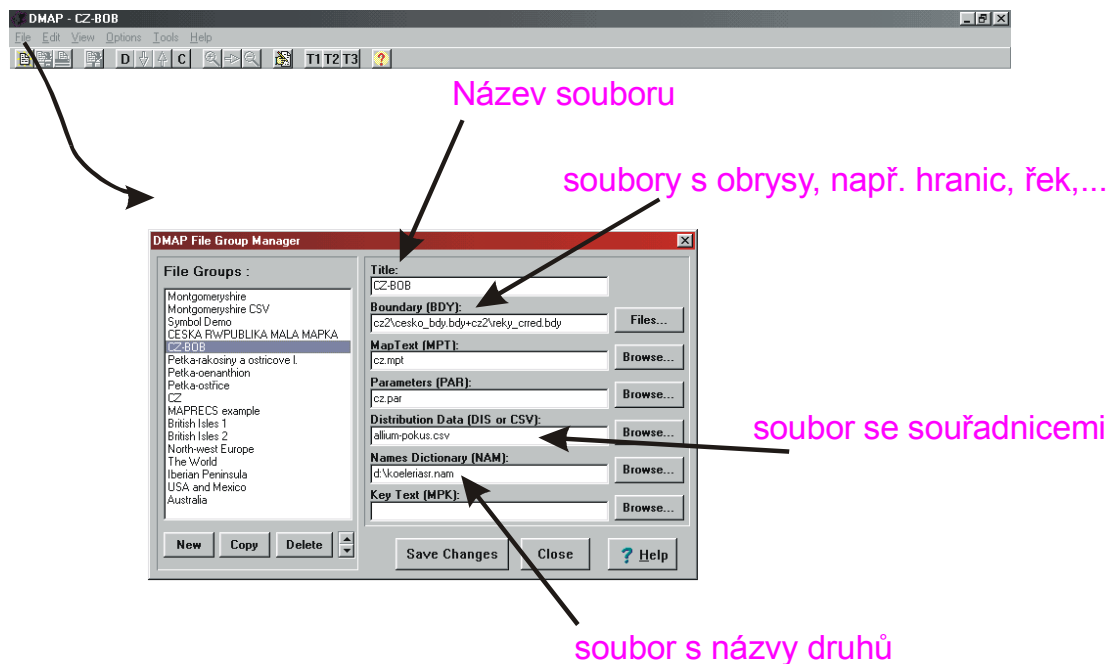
DMAP - CZ-BOB

File Edit View Options Tools Help

D C T1 T2 T3 ?

Název souboru

soubory s obrysy, např. hranic, řek,...

DMAP File Group Manager

File Groups :

Montgomeryshire
Montgomeryshire CSV
Symbol Demo
CESKA RWPUBLIKA MALA MAPKA
CZ-BOB
Petka-rakosiny a ostricove l.
Petka-oenanthion
Petka-ostřice
CZ
MAPRECS example
British Isles 1
British Isles 2
North-west Europe
The World
Iberian Peninsula
USA and Mexico
Australia

New Copy Delete

Title:
CZ-BOB

Boundary (BDY):
cz2\cesko_bdy.bdy+cz2\reky_crred.bdy
Files...

MapText (MPT):
cz.mpt
Browse...

Parameters (PAR):
cz.par
Browse...

Distribution Data (DIS or CSV):
allium-pokus.csv
Browse...

Names Dictionary (NAM):
d:\koeleriasr.nam
Browse...

Key Text (MPK):
Browse...

Save Changes Close ? Help

soubor se souřadnicemi

soubor s názvy druhů